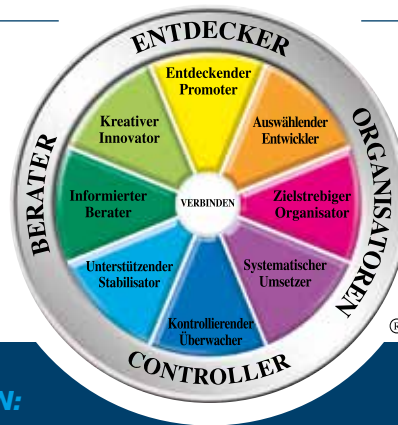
ENTDECKER
ORGANISATOREN
CONTROLLER
BERATER

Entdeckender Promoter
Auswählender Entwickler
Zielstrebiger Organisator
Systematischer Umsetzer
Kontrollierender Überwacher
Unterstützender Stabilisator
Informierter Berater
Kreativer Innovator

VERBINDEN

®

N: